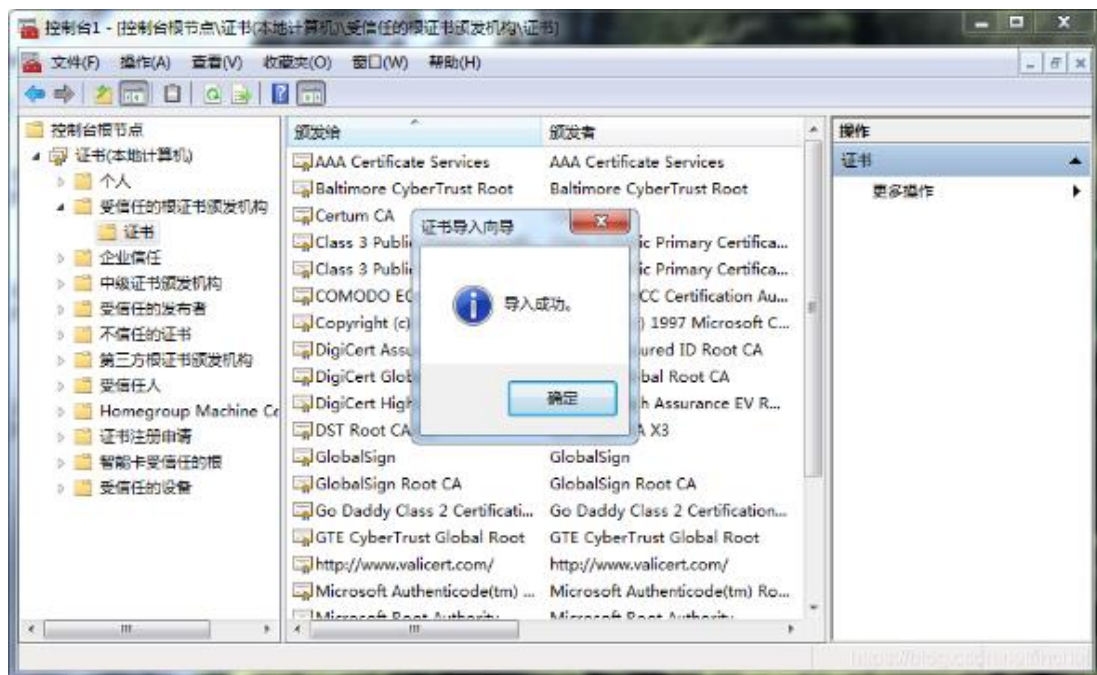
控制台1 - [控制台根节点\证书(本地计算机)\受信任的根证书颁发机构\证书]

文件(F) 操作(A) 查看(V) 收藏夹(O) 窗口(W) 帮助(H)

控制台根节点
证书(本地计算机)
个人
受信任的根证书颁发机构
证书
企业信任
中级证书颁发机构
受信任的发布者
不信任的证书
第三方根证书颁发机构
受信任人
Homegroup Machine Ce
证书注册申请
智能卡受信任的根
受信任的设备

| 颁发给 | 颁发者 |
|---|---|
| AAA Certificate Services | AAA Certificate Services |
| Baltimore CyberTrust Root | Baltimore CyberTrust Root |
| Certum CA | |
| Class 3 Publi | ic Primary Certifica... |
| Class 3 Publi | ic Primary Certifica... |
| COMODO EC | CC Certification Au... |
| Copyright (c) | ) 1997 Microsoft C... |
| DigiCert Assu | ured ID Root CA |
| DigiCert Glob | bal Root CA |
| DigiCert High | h Assurance EV R... |
| DST Root CA | A X3 |
| GlobalSign | GlobalSign |
| GlobalSign Root CA | GlobalSign Root CA |
| Go Daddy Class 2 Certificati... | Go Daddy Class 2 Certification... |
| GTE CyberTrust Global Root | GTE CyberTrust Global Root |
| http://www.valicert.com/ | http://www.valicert.com/ |
| Microsoft Authenticode(tm) ... | Microsoft Authenticode(tm) Ro... |
| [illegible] | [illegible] |

操作
证书
更多操作

证书导入向导
导入成功。
确定

https://blog.csdn.net/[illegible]